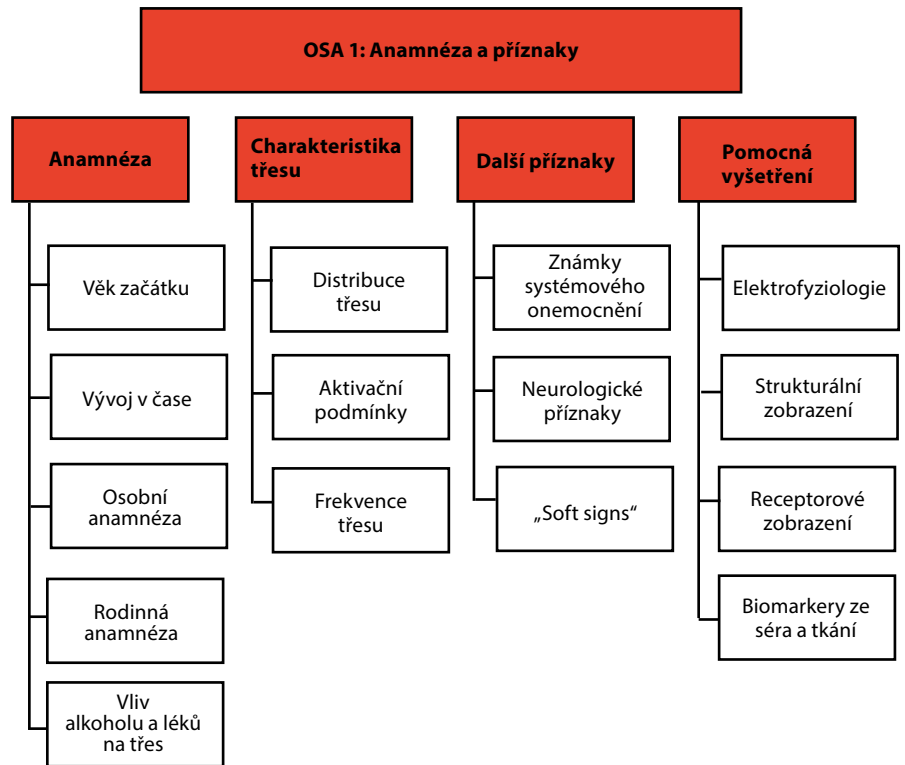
OSA 1: Anamnéza a příznaky

Anamnéza

Věk začátku

Vývoj v čase

Osobní anamnéza

Rodinná anamnéza

Vliv alkoholu a léků na třes

Charakteristika třesu

Distribuce třesu

Aktivační podmínky

Frekvence třesu

Další příznaky

Známky systémového onemocnění

Neurologické příznaky

„Soft signs"

Pomocná vyšetření

Elektrofyziologie

Strukturální zobrazení

Receptorové zobrazení

Biomarkery ze séra a tkání